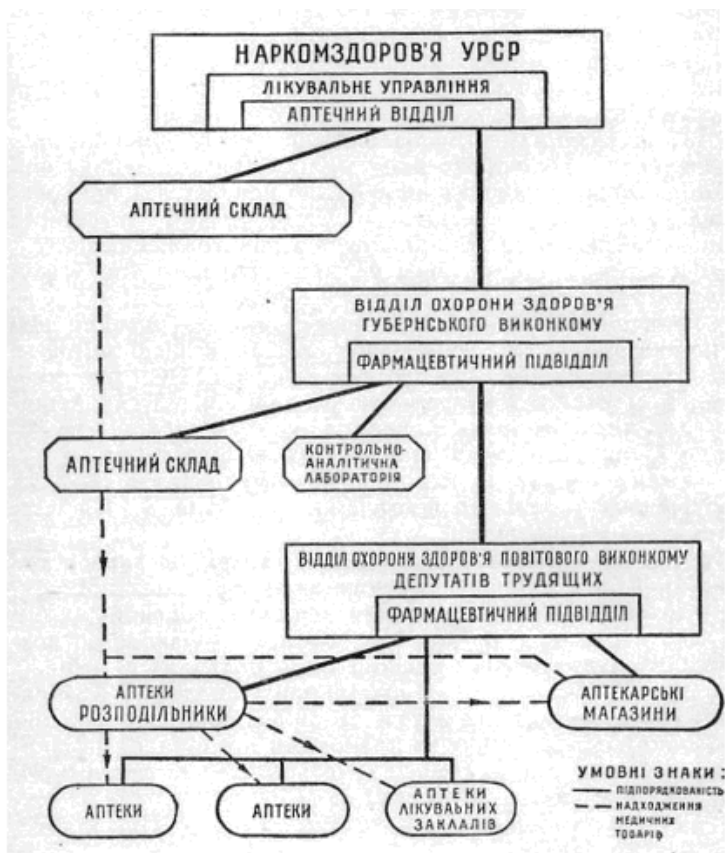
НАРКОМЗДОРОВ'Я УРСР
ЛІКУВАЛЬНЕ УПРАВЛІННЯ
АПТЕЧНИЙ ВІДДІЛ

АПТЕЧНИЙ СКЛАД

ВІДДІЛ ОХОРОНИ ЗДОРОВ'Я ГУБЕРНСЬКОГО ВИКОНКОМУ
ФАРМАЦЕВТИЧНИЙ ПІДВІДДІЛ

АПТЕЧНИЙ СКЛАД

КОНТРОЛЬНО-АНАЛІТИЧНА ЛАБОРАТОРІЯ

ВІДДІЛ ОХОРОНИ ЗДОРОВ'Я ПОВІТОВОГО ВИКОНКОМУ ДЕПУТАТІВ ТРУДЯЩИХ
ФАРМАЦЕВТИЧНИЙ ПІДВІДДІЛ

АПТЕКИ РОЗПОДІЛЬНИКИ

АПТЕКАРСЬКІ МАГАЗИНИ

АПТЕКИ

АПТЕКИ

АПТЕКИ ЛІКУВАЛЬНИХ ЗАКЛАДІВ

УМОВНІ ЗНАКИ:
ПІДПОРЯДКОВАНІСТЬ
НАДХОДЖЕННЯ МЕДИЧНИХ ТОВАРІВ